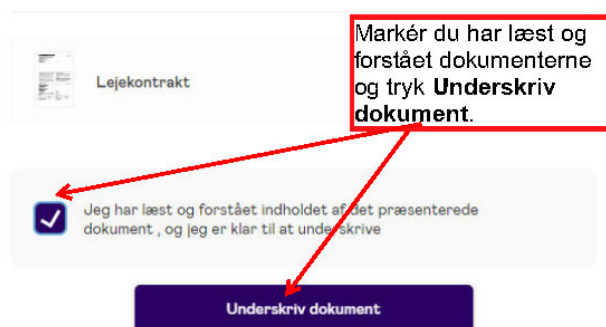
Lejekontrakt

Markér du har læst og forstået dokumenterne og tryk **Underskriv dokument**.

Jeg har læst og forstået indholdet af det præsenterede dokument , og jeg er klar til at underskrive

Underskriv dokument